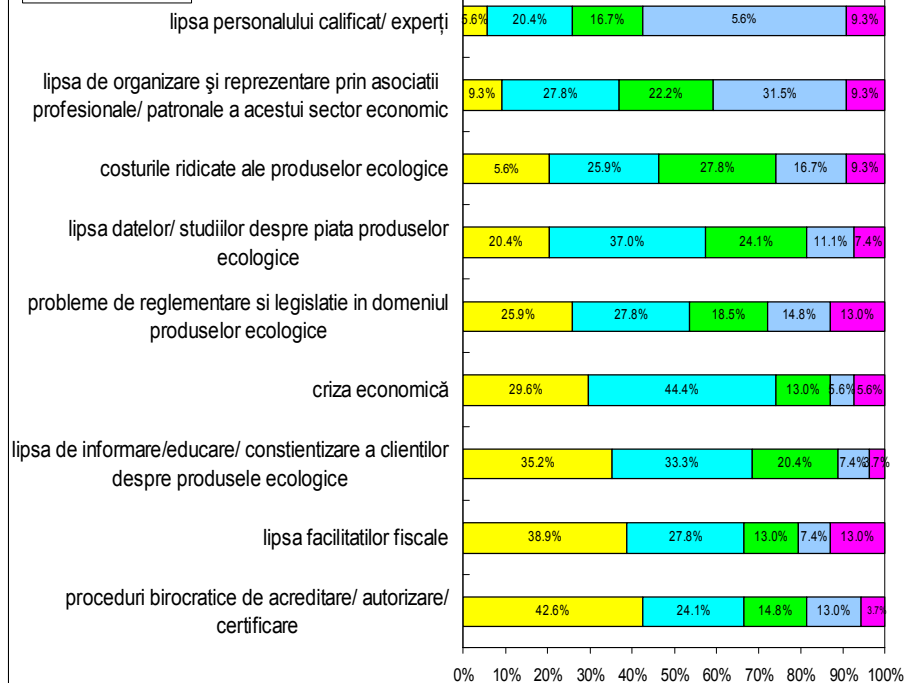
lipsa personalului calificat/ experți 5.6% 20.4% 16.7% 5.6% 9.3%

lipsa de organizare şi reprezentare prin asociatii profesionale/ patronale a acestui sector economic 9.3% 27.8% 22.2% 31.5% 9.3%

costurile ridicate ale produselor ecologice 5.6% 25.9% 27.8% 16.7% 9.3%

lipsa datelor/ studiilor despre piata produselor ecologice 20.4% 37.0% 24.1% 11.1% 7.4%

probleme de reglementare si legislatie in domeniul produselor ecologice 25.9% 27.8% 18.5% 14.8% 13.0%

criza economică 29.6% 44.4% 13.0% 5.6% 5.6%

lipsa de informare/educare/ constientizare a clientilor despre produsele ecologice 35.2% 33.3% 20.4% 7.4% 3.7%

lipsa facilitatilor fiscale 38.9% 27.8% 13.0% 7.4% 13.0%

proceduri birocratice de acreditare/ autorizare/ certificare 42.6% 24.1% 14.8% 13.0% 3.7%

0% 10% 20% 30% 40% 50% 60% 70% 80% 90% 100%